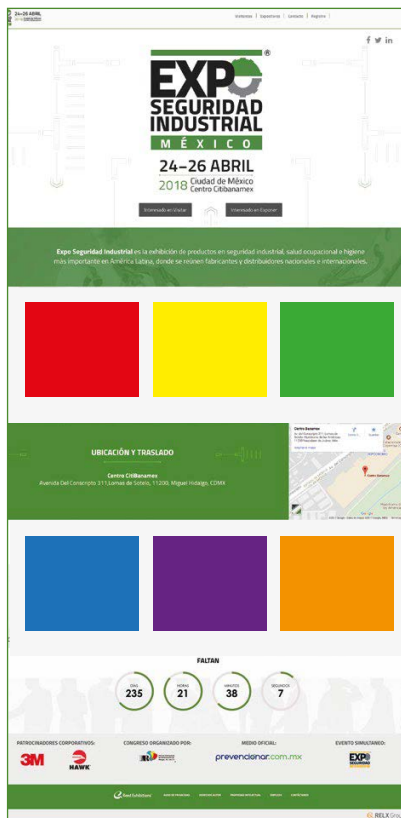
24–26 ABRIL

Visitantes | Expositores | Contacto | Registro

EXPO SEGURIDAD INDUSTRIAL MÉXICO

24–26 ABRIL
2018 Ciudad de México Centro Citibanamex

Interesado en Visitar

Interesado en Exponer

Expo Seguridad Industrial es la exhibición de productos en seguridad industrial, salud ocupacional e higiene más importante en América Latina, donde se reúnen fabricantes y distribuidores nacionales e internacionales.

UBICACIÓN Y TRASLADO

Centro Citibanamex
Avenida Del Conscripto 311,Lomas de Sotelo, 11200, Miguel Hidalgo, CDMX

FALTAN

DÍAS 235
HORAS 21
MINUTOS 38
SEGUNDOS 7

PATROCINADORES CORPORATIVOS:
3M
HAWK

CONGRESO ORGANIZADO POR:

MEDIO OFICIAL:
prevencionar.com.mx

EVENTO SIMULTANEO:
EXPO

Reed Exhibitions

RELX Group